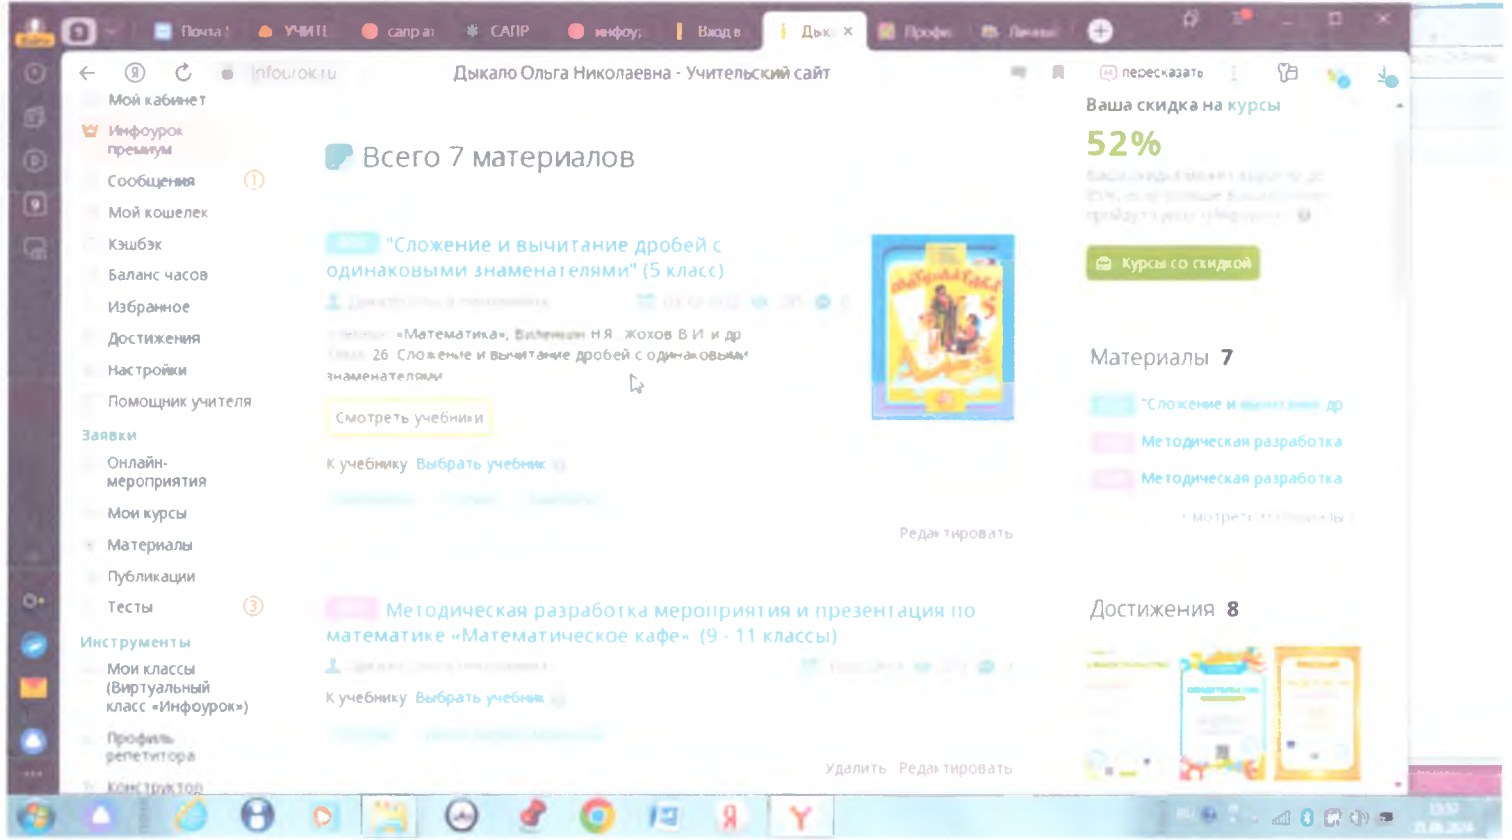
Почта | УЧИТЕ | сапр a | САПР | инфоу | Вход в | Дык × | Профи | Личны

infourok.ru Дыкало Ольга Николаевна - Учительский сайт пересказать

Мой кабинет
Инфоурок премиум
Сообщения 1
Мой кошелек
Кэшбэк
Баланс часов
Избранное
Достижения
Настройки
Помощник учителя
Заявки
Онлайн-мероприятия
Мои курсы
Материалы
Публикации
Тесты 3
Инструменты
Мои классы (Виртуальный класс «Инфоурок»)
Профиль репетитора
Конструктор

Всего 7 материалов

"Сложение и вычитание дробей с одинаковыми знаменателями" (5 класс)

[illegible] «Математика», Виленкин Н.Я., Жохов В.И. и др.
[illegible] 26. Сложение и вычитание дробей с одинаковыми знаменателями

Смотреть учебники

К учебнику Выбрать учебник

Редактировать

Методическая разработка мероприятия и презентация по математике «Математическое кафе» (9 - 11 классы)

К учебнику Выбрать учебник

Удалить Редактировать

Ваша скидка на курсы
52%

Курсы со скидкой

Материалы 7
"Сложение и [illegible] др
Методическая разработка
Методическая разработка
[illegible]

Достижения 8